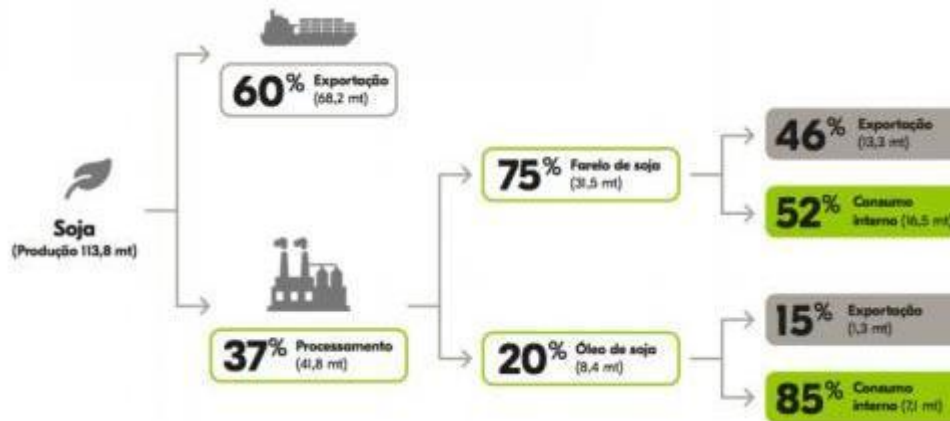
Soja
(Produção 113,8 mt)

60% Exportação (68,2 mt)

37% Processamento (41,8 mt)

75% Farelo de soja (31,5 mt)

20% Óleo de soja (8,4 mt)

46% Exportação (13,3 mt)

52% Consumo interno (16,5 mt)

15% Exportação (1,3 mt)

85% Consumo interno (7,1 mt)